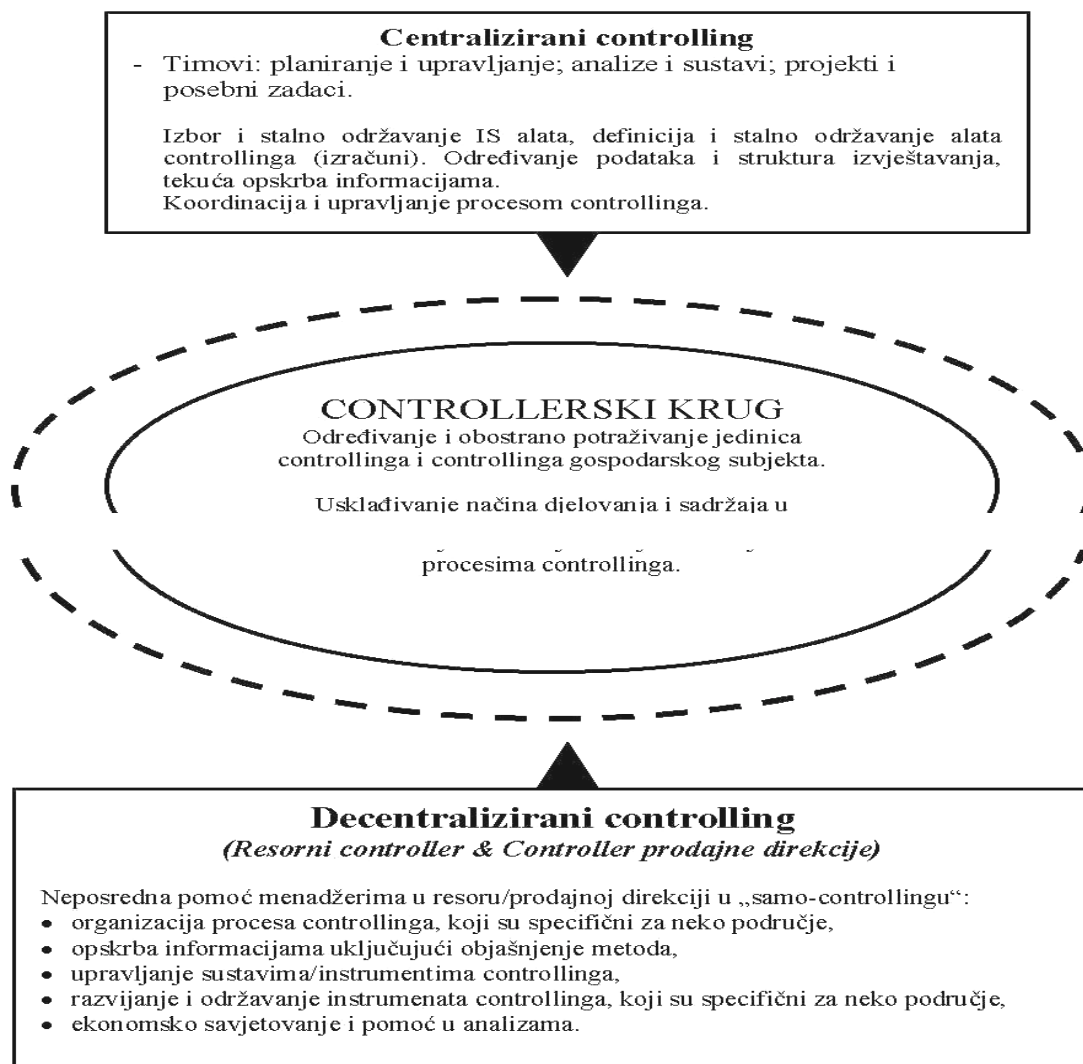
**Centralizirani controlling**

- Timovi: planiranje i upravljanje; analize i sustavi; projekti i posebni zadaci.

Izbor i stalno održavanje IS alata, definicija i stalno održavanje alata controllinga (izračuni). Određivanje podataka i struktura izvještavanja, tekuća opskrba informacijama.
Koordinacija i upravljanje procesom controllinga.

CONTROLLERSKI KRUG
Određivanje i obostrano potraživanje jedinica controllinga i controllinga gospodarskog subjekta.

Usklađivanje načina djelovanja i sadržaja u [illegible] procesima controllinga.

**Decentralizirani controlling**
*(Resorni controller & Controller prodajne direkcije)*

Neposredna pomoć menadžerima u resoru/prodajnoj direkciji u „samo-controllingu":
- organizacija procesa controllinga, koji su specifični za neko područje,
- opskrba informacijama uključujući objašnjenje metoda,
- upravljanje sustavima/instrumentima controllinga,
- razvijanje i održavanje instrumenata controllinga, koji su specifični za neko područje,
- ekonomsko savjetovanje i pomoć u analizama.